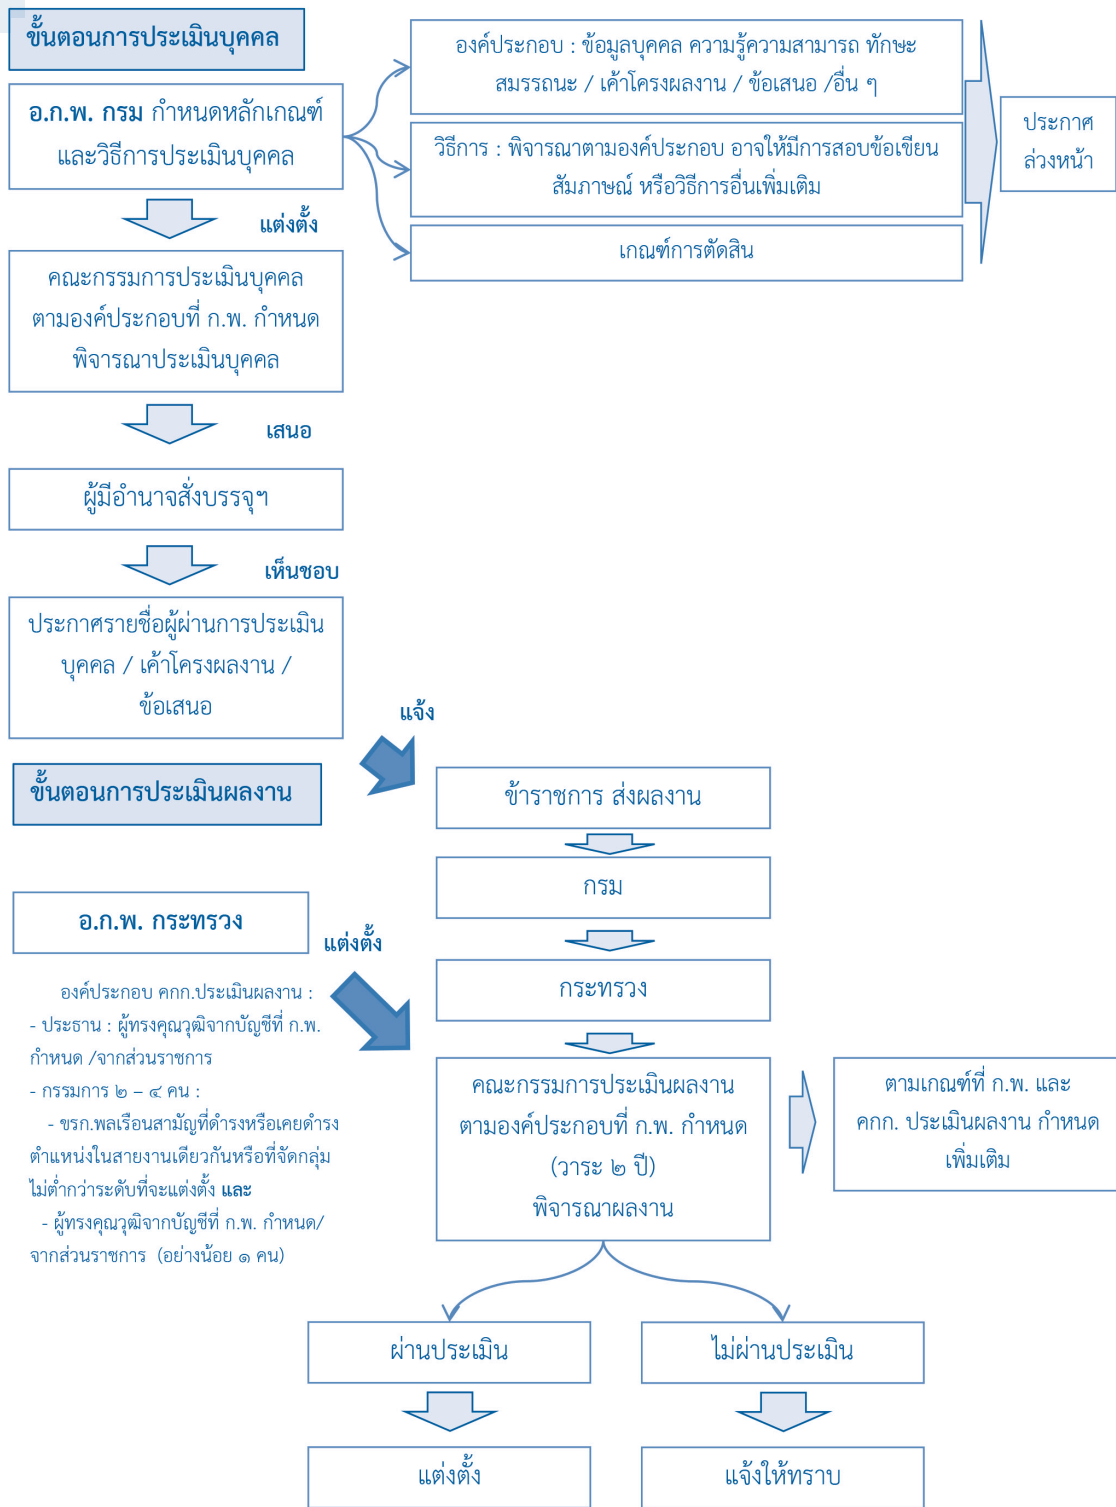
ขั้นตอนการประเมินบุคคล

อ.ก.พ. กรม กำหนดหลักเกณฑ์และวิธีการประเมินบุคคล

องค์ประกอบ : ข้อมูลบุคคล ความรู้ความสามารถ ทักษะ สมรรถนะ / เค้าโครงผลงาน / ข้อเสนอ /อื่น ๆ

วิธีการ : พิจารณาตามองค์ประกอบ อาจให้มีการสอบข้อเขียน สัมภาษณ์ หรือวิธีการอื่นเพิ่มเติม

เกณฑ์การตัดสิน

ประกาศล่วงหน้า

แต่งตั้ง

คณะกรรมการประเมินบุคคล ตามองค์ประกอบที่ ก.พ. กำหนด พิจารณาประเมินบุคคล

เสนอ

ผู้มีอำนาจสั่งบรรจุฯ

เห็นชอบ

ประกาศรายชื่อผู้ผ่านการประเมินบุคคล / เค้าโครงผลงาน / ข้อเสนอ

แจ้ง

ขั้นตอนการประเมินผลงาน

ข้าราชการ ส่งผลงาน

กรม

อ.ก.พ. กระทรวง

แต่งตั้ง

กระทรวง

องค์ประกอบ คกก.ประเมินผลงาน :
- ประธาน : ผู้ทรงคุณวุฒิจากบัญชีที่ ก.พ. กำหนด /จากส่วนราชการ
- กรรมการ ๒ – ๔ คน :
- ขรก.พลเรือนสามัญที่ดำรงหรือเคยดำรงตำแหน่งในสายงานเดียวกันหรือที่จัดกลุ่ม ไม่ต่ำกว่าระดับที่จะแต่งตั้ง และ
- ผู้ทรงคุณวุฒิจากบัญชีที่ ก.พ. กำหนด/จากส่วนราชการ (อย่างน้อย ๑ คน)

คณะกรรมการประเมินผลงาน ตามองค์ประกอบที่ ก.พ. กำหนด (วาระ ๒ ปี) พิจารณาผลงาน

ตามเกณฑ์ที่ ก.พ. และ คกก. ประเมินผลงาน กำหนดเพิ่มเติม

ผ่านประเมิน

ไม่ผ่านประเมิน

แต่งตั้ง

แจ้งให้ทราบ